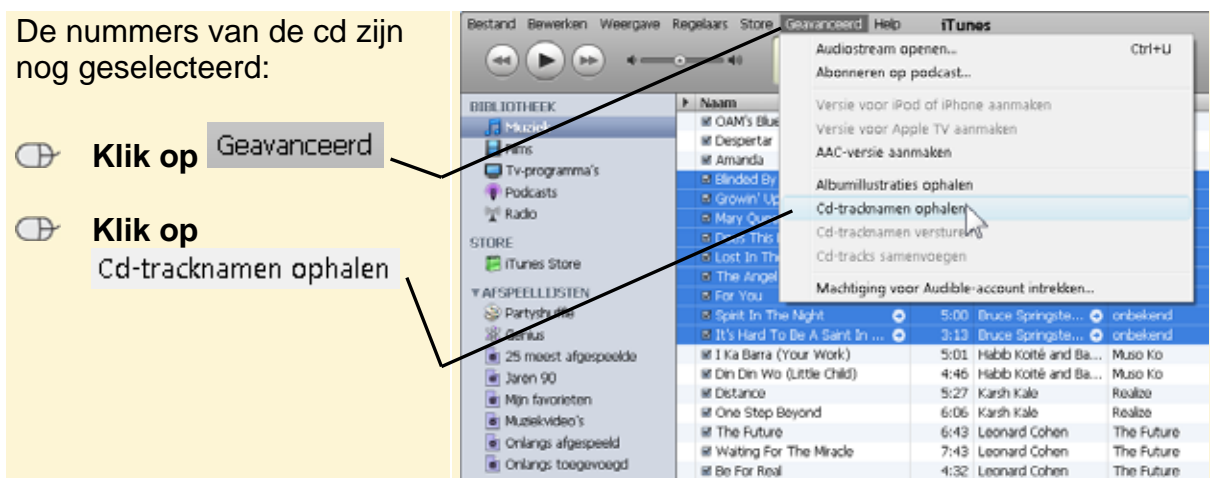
De nummers van de cd zijn nog geselecteerd:

Klik op Geavanceerd

Klik op Cd-tracknamen ophalen

Bestand Bewerken Weergave Regelaars Store Geavanceerd Help iTunes

Audiostream openen... Ctrl+U
Abonneren op podcast...
Versie voor iPod of iPhone aanmaken
Versie voor Apple TV aanmaken
AAC-versie aanmaken
Albumillustraties ophalen
Cd-tracknamen ophalen
Cd-tracknamen versturen
Cd-tracks samenvoegen
Machtiging voor Audible-account intrekken...

BIBLIOTHEEK
Muziek
Films
Tv-programma's
Podcasts
Radio
STORE
iTunes Store
AFSPEELLIJSTEN
Partyshuffle
Genius
25 meest afgespeelde
Jaren 90
Mijn favorieten
Muziekvideo's
Onlangs afgespeeld
Onlangs toegevoegd

| Naam | | | |
|---|---|---|---|
| OAM's Blue | | | |
| Despertar | | | |
| Amanda | | | |
| Blinded By | | | |
| Growin' Up | | | |
| Mary Que | | | |
| Does This | | | |
| Lost In The | | | |
| The Angel | | | |
| For You | | | |
| Spirit In The Night | 5:00 | Bruce Springste... | onbekend |
| It's Hard To Be A Saint In ... | 3:13 | Bruce Springste... | onbekend |
| I Ka Barra (Your Work) | 5:01 | Habib Koité and Ba... | Muso Ko |
| Din Din Wo (Little Child) | 4:46 | Habib Koité and Ba... | Muso Ko |
| Distance | 5:27 | Karsh Kale | Realize |
| One Step Beyond | 6:06 | Karsh Kale | Realize |
| The Future | 6:43 | Leonard Cohen | The Future |
| Waiting For The Miracle | 7:43 | Leonard Cohen | The Future |
| Be For Real | 4:32 | Leonard Cohen | The Future |